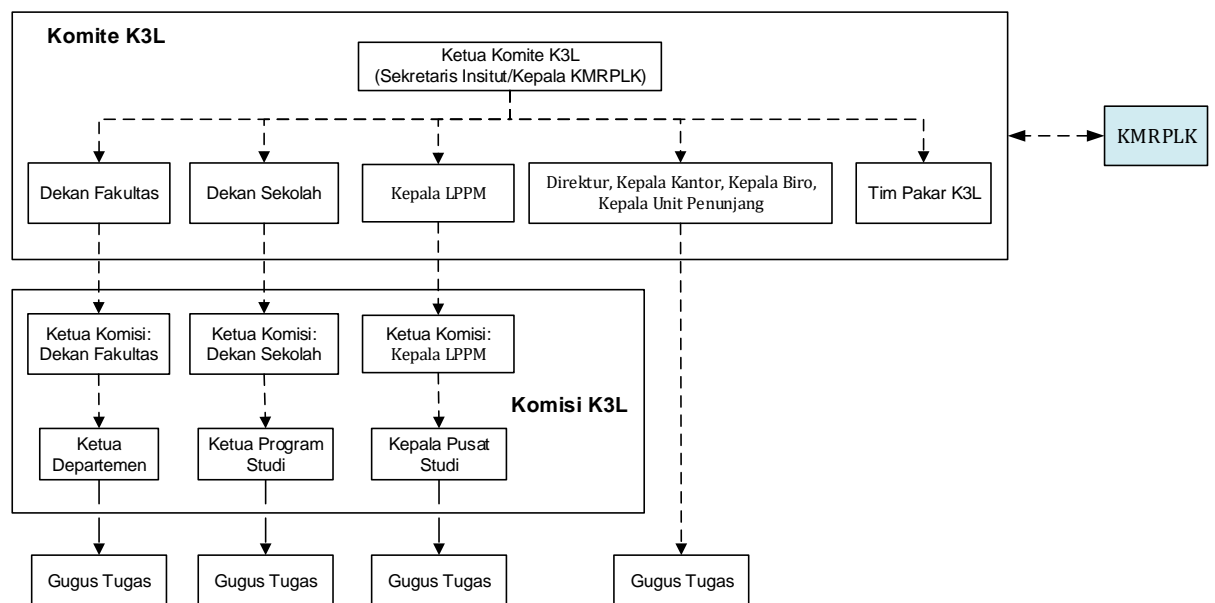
Komite K3L

Ketua Komite K3L
(Sekretaris Insitut/Kepala KMRPLK)

KMRPLK

Dekan Fakultas

Dekan Sekolah

Kepala LPPM

Direktur, Kepala Kantor, Kepala Biro, Kepala Unit Penunjang

Tim Pakar K3L

Ketua Komisi: Dekan Fakultas

Ketua Komisi: Dekan Sekolah

Ketua Komisi: Kepala LPPM

Komisi K3L

Ketua Departemen

Ketua Program Studi

Kepala Pusat Studi

Gugus Tugas

Gugus Tugas

Gugus Tugas

Gugus Tugas